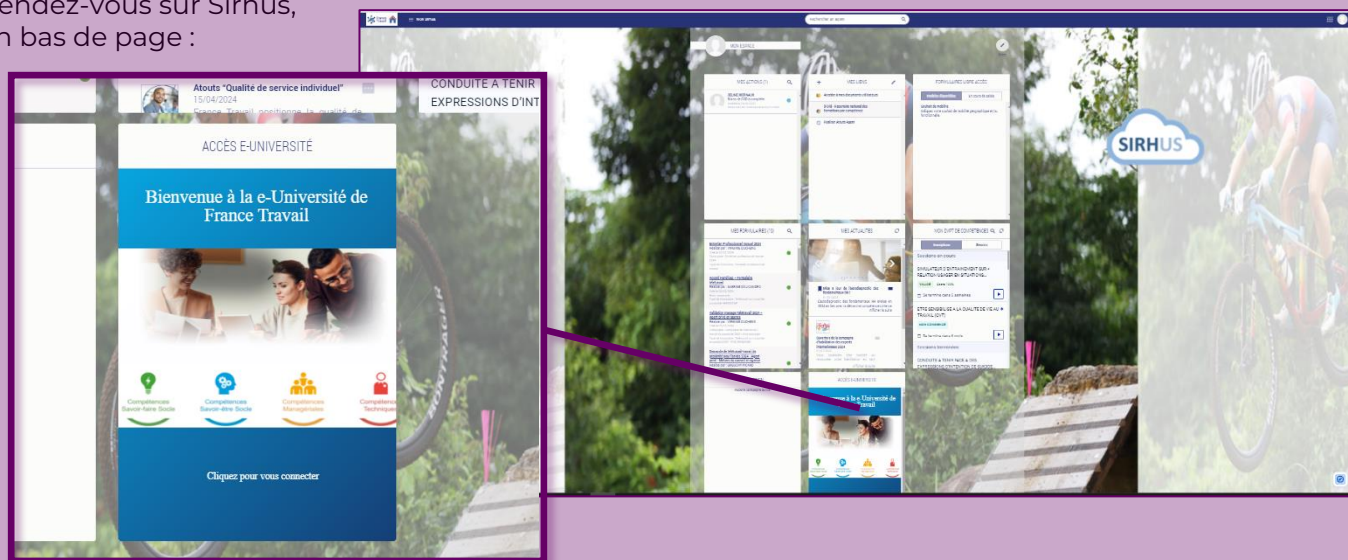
endez-vous sur Sirhus, n bas de page :

Atouts "Qualité de service individuel"
15/04/2024

CONDUITE À TENIR
EXPRESSIONS D'INT

ACCÈS E-UNIVERSITÉ

Bienvenue à la e-Université de France Travail

Compétences Savoir-faire Socle
Compétences Savoir-être Socle
Compétences Managériales
Compétences Techniques

Cliquez pour vous connecter

recherche en ayant

MON ESPACE

MES ACTIONS
MES LIENS
FORMULAIRES LIBRE ACCÈS
MES FORMULAIRES
MES ACTUALITÉS
MON CV ET DE COMPÉTENCES

SIRHUS

ACCÈS E-UNIVERSITÉ